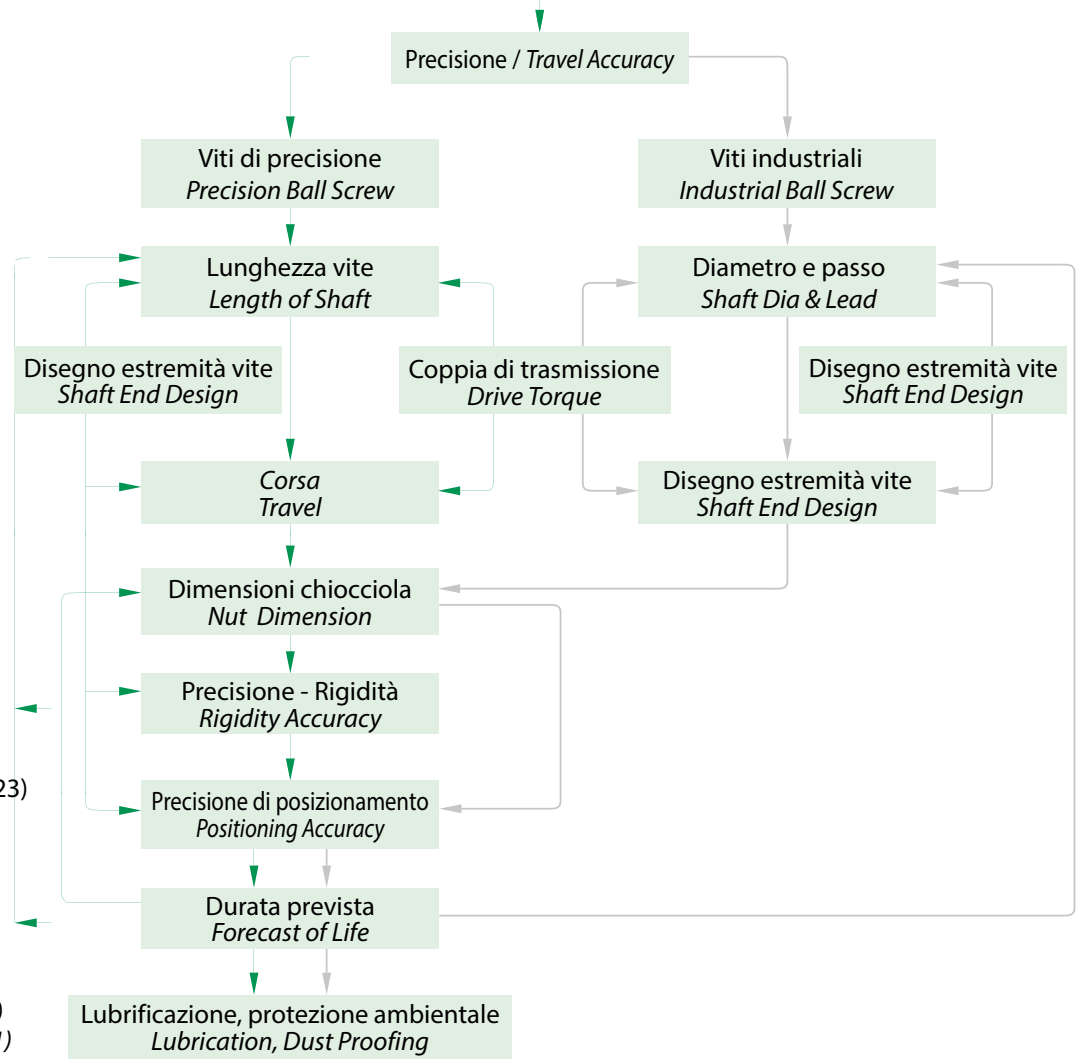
Precisione / Travel Accuracy

Viti di precisione
Precision Ball Screw

Viti industriali
Industrial Ball Screw

Lunghezza vite
Length of Shaft

Diametro e passo
Shaft Dia & Lead

Disegno estremità vite
Shaft End Design

Coppia di trasmissione
Drive Torque

Disegno estremità vite
Shaft End Design

Corsa
Travel

Disegno estremità vite
Shaft End Design

Dimensioni chiocciola
Nut Dimension

Precisione - Rigidità
Rigidity Accuracy

23)

Precisione di posizionamento
Positioning Accuracy

Durata prevista
Forecast of Life

)
1)

Lubrificazione, protezione ambientale
Lubrication, Dust Proofing